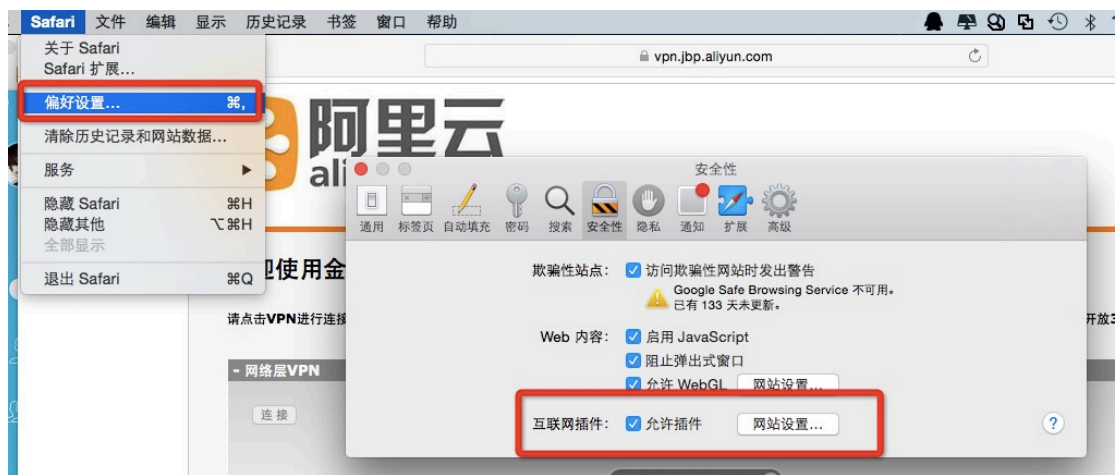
Safari 文件 编辑 显示 历史记录 书签 窗口 帮助

关于 Safari
Safari 扩展…
偏好设置… ⌘,
清除历史记录和网站数据…
服务
隐藏 Safari ⌘H
隐藏其他 ⌥⌘H
全部显示
退出 Safari ⌘Q

vpn.jbp.aliyun.com

阿里云
ali

迎使用金

请点击VPN进行连接

开放3

- 网络层VPN

连接

安全性

通用 标签页 自动填充 密码 搜索 安全性 隐私 通知 扩展 高级

欺骗性站点: 访问欺骗性网站时发出警告
Google Safe Browsing Service 不可用。
已有 133 天未更新。

Web 内容: 启用 JavaScript
阻止弹出式窗口
允许 WebGL 网站设置…

互联网插件: 允许插件 网站设置…

?